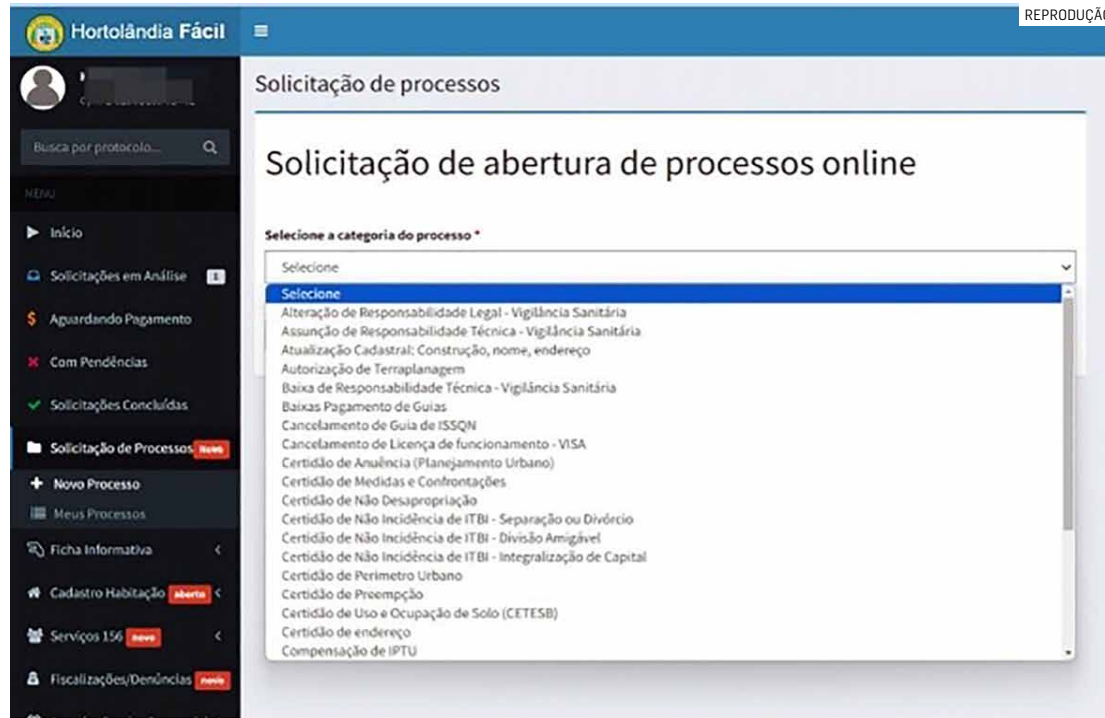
REPRODUÇÃ

Hortolândia Fácil

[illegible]

Busca por protocolo...

MENU

Início

Solicitações em Análise 1

Aguardando Pagamento

Com Pendências

Solicitações Concluídas

Solicitação de Processos novo

Novo Processo

Meus Processos

Ficha Informativa

Cadastro Habitação aberto

Serviços 156 novo

Fiscalizações/Denúncias novo

Solicitação de processos

Solicitação de abertura de processos online

Selecione a categoria do processo *

Selecione

Selecione
Alteração de Responsabilidade Legal - Vigilância Sanitária
Assunção de Responsabilidade Técnica - Vigilância Sanitária
Atualização Cadastral: Construção, nome, endereço
Autorização de Terraplanagem
Baixa de Responsabilidade Técnica - Vigilância Sanitária
Baixas Pagamento de Guias
Cancelamento de Guia de ISSQN
Cancelamento de Licença de funcionamento - VISA
Certidão de Anuência (Planejamento Urbano)
Certidão de Medidas e Confrontações
Certidão de Não Desapropriação
Certidão de Não Incidência de ITBI - Separação ou Divórcio
Certidão de Não Incidência de ITBI - Divisão Amigável
Certidão de Não Incidência de ITBI - Integralização de Capital
Certidão de Perimetro Urbano
Certidão de Preempção
Certidão de Uso e Ocupação de Solo (CETESB)
Certidão de endereço
Compensação de IPTU